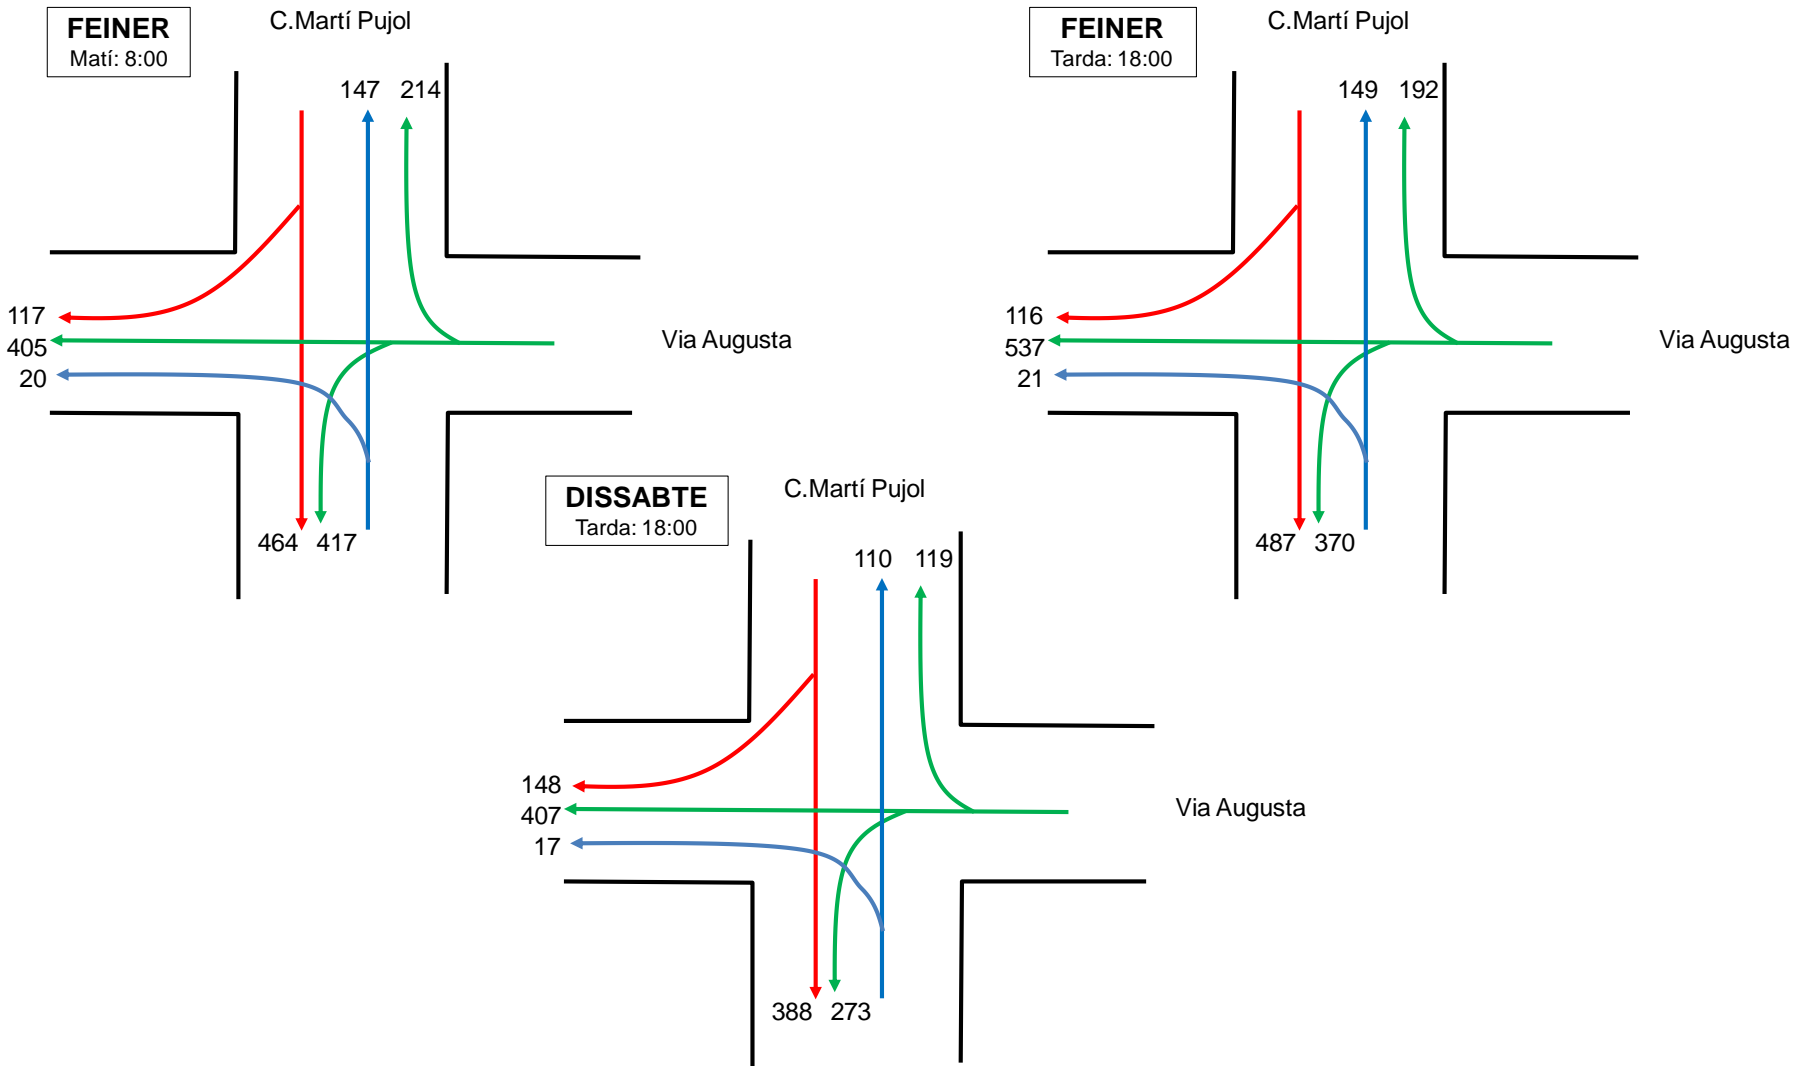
FEINER
Matí: 8:00

C.Martí Pujol

147 214

117
405
20

Via Augusta

464 417

FEINER
Tarda: 18:00

C.Martí Pujol

149 192

116
537
21

Via Augusta

487 370

DISSABTE
Tarda: 18:00

C.Martí Pujol

110 119

148
407
17

Via Augusta

388 273